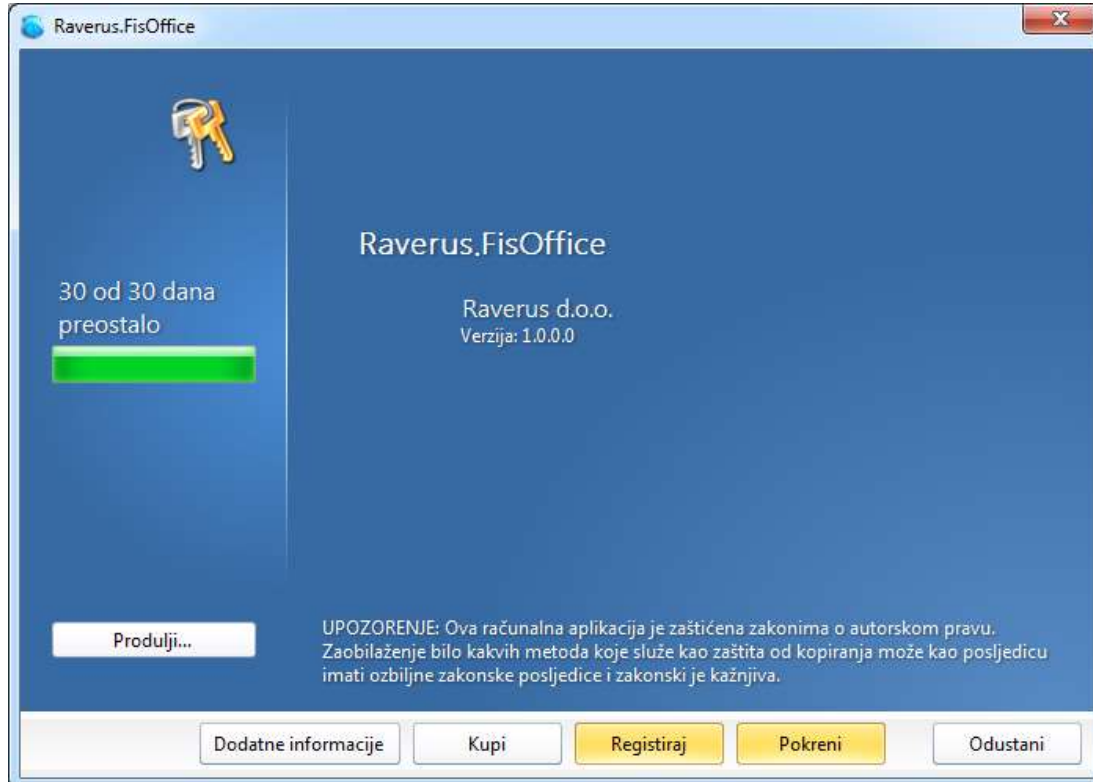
Raverus.FisOffice

30 od 30 dana preostalo

Raverus.FisOffice

Raverus d.o.o.
Verzija: 1.0.0.0

Produlji...

UPOZORENJE: Ova računalna aplikacija je zaštićena zakonima o autorskom pravu. Zaobilaženje bilo kakvih metoda koje služe kao zaštita od kopiranja može kao posljedicu imati ozbiljne zakonske posljedice i zakonski je kažnjiva.

Dodatne informacije | Kupi | Registiraj | Pokreni | Odustani